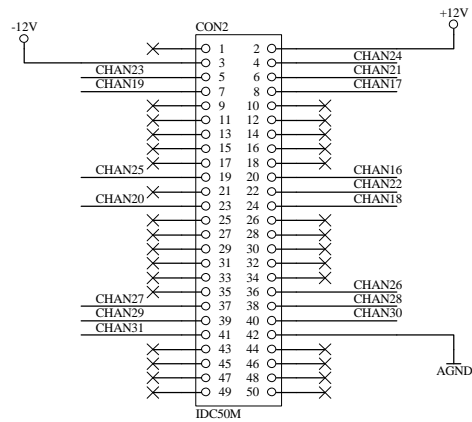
-12V
CON2
+12V
1 2
3 4 CHAN24
CHAN23 5 6 CHAN21
CHAN19 7 8 CHAN17
9 10
11 12
13 14
15 16
17 18
CHAN25 19 20 CHAN16
21 22 CHAN22
CHAN20 23 24 CHAN18
25 26
27 28
29 30
31 32
33 34
35 36 CHAN26
CHAN27 37 38 CHAN28
CHAN29 39 40 CHAN30
CHAN31 41 42
43 44
45 46 AGND
47 48
49 50
IDC50M